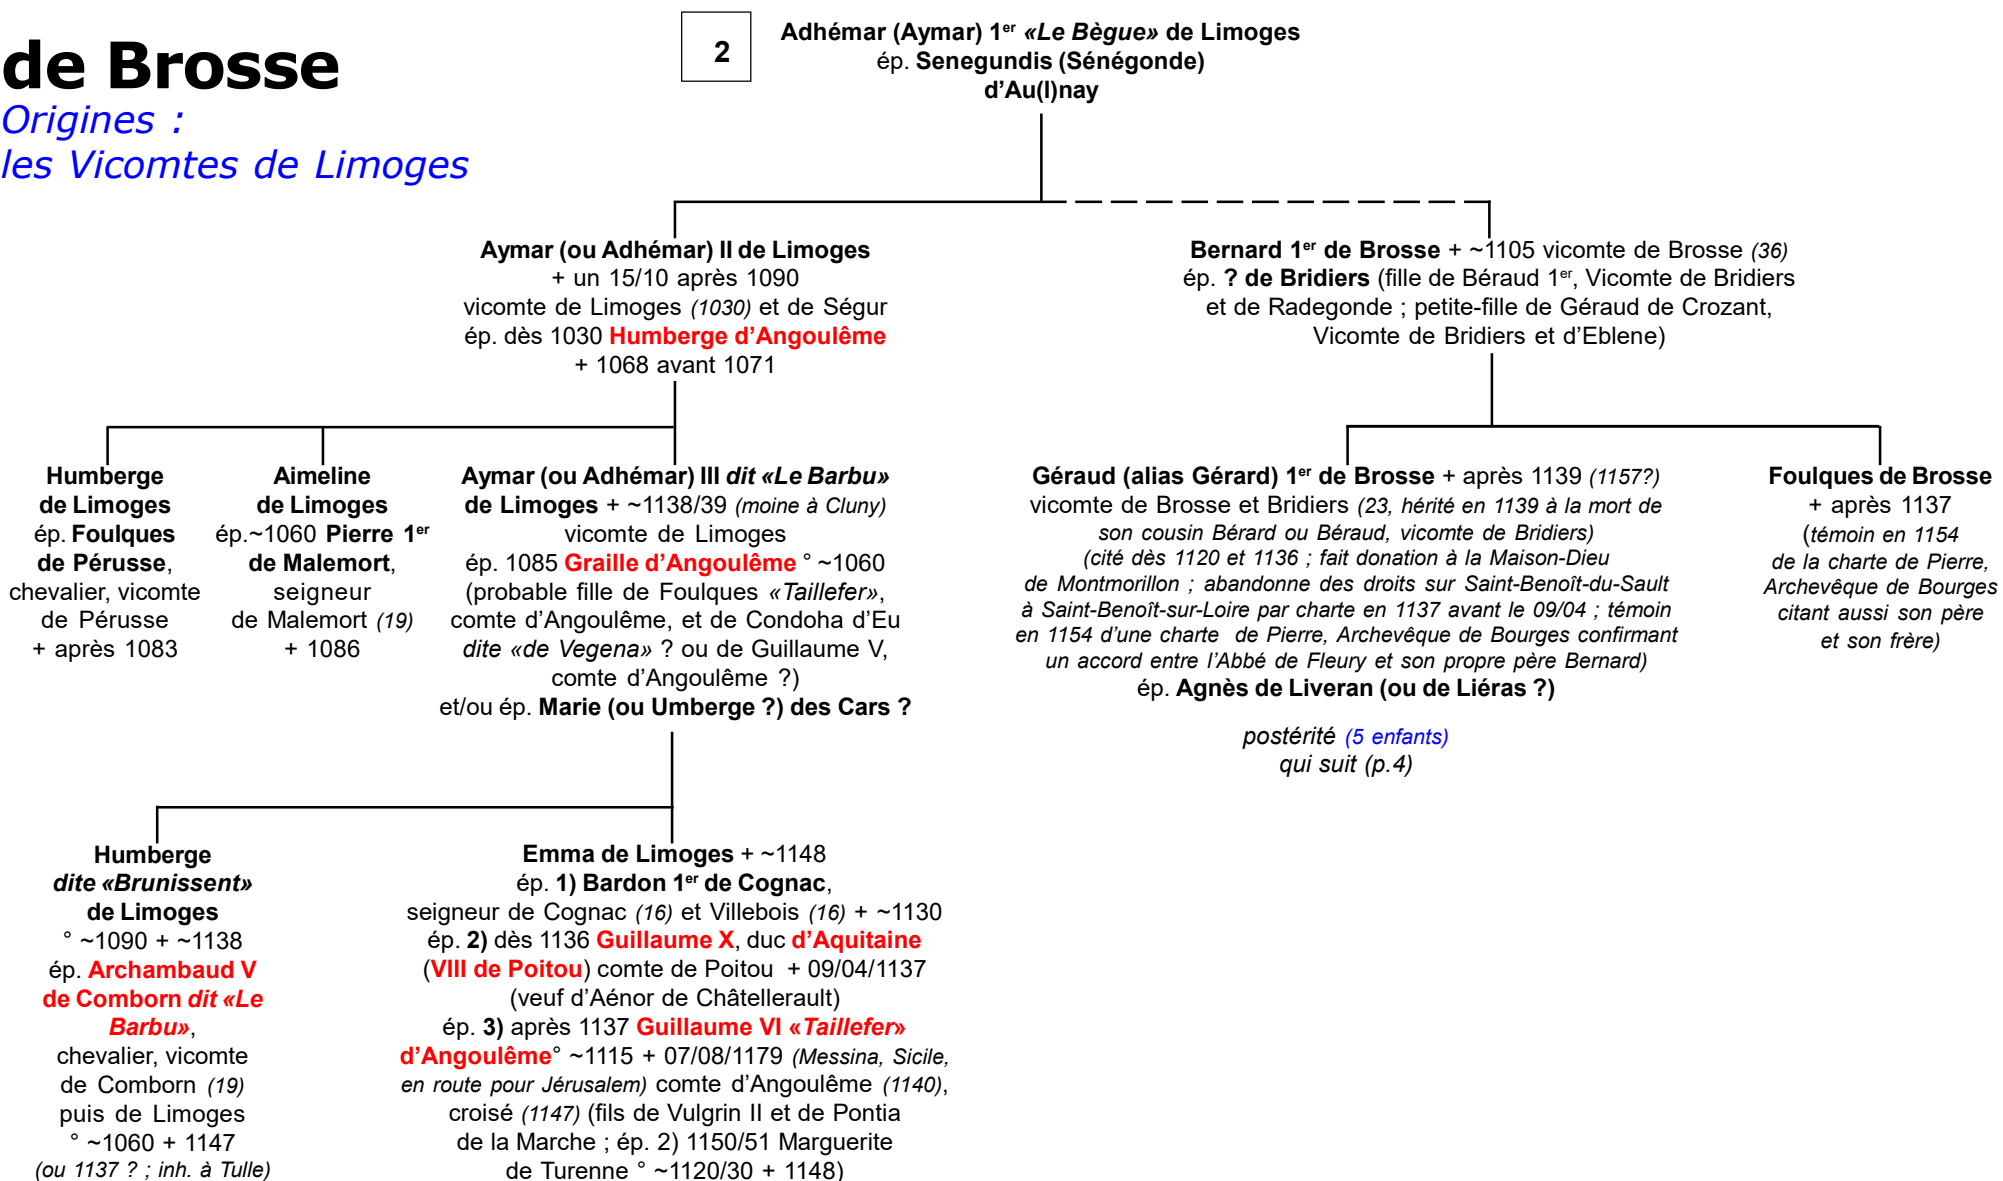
de Brosse
Origines :
les Vicomtes de Limoges

2

Adhémar (Aymar) 1$^{er}$ «Le Bègue» de Limoges
ép. Senegundis (Sénégonde) d'Au(l)nay

Aymar (ou Adhémar) II de Limoges
+ un 15/10 après 1090
vicomte de Limoges (1030) et de Ségur
ép. dès 1030 Humberge d'Angoulême
+ 1068 avant 1071

Bernard 1$^{er}$ de Brosse + ~1105 vicomte de Brosse (36)
ép. ? de Bridiers (fille de Béraud 1$^{er}$, Vicomte de Bridiers et de Radegonde ; petite-fille de Géraud de Crozant, Vicomte de Bridiers et d'Eblene)

Humberge de Limoges
ép. Foulques de Pérusse, chevalier, vicomte de Pérusse
+ après 1083

Aimeline de Limoges
ép.~1060 Pierre 1$^{er}$ de Malemort, seigneur de Malemort (19)
+ 1086

Aymar (ou Adhémar) III dit «Le Barbu» de Limoges + ~1138/39 (moine à Cluny)
vicomte de Limoges
ép. 1085 Graille d'Angoulême ° ~1060
(probable fille de Foulques «Taillefer», comte d'Angoulême, et de Condoha d'Eu dite «de Vegena» ? ou de Guillaume V, comte d'Angoulême ?)
et/ou ép. Marie (ou Umberge ?) des Cars ?

Géraud (alias Gérard) 1$^{er}$ de Brosse + après 1139 (1157?)
vicomte de Brosse et Bridiers (23, hérité en 1139 à la mort de son cousin Bérard ou Béraud, vicomte de Bridiers)
(cité dès 1120 et 1136 ; fait donation à la Maison-Dieu de Montmorillon ; abandonne des droits sur Saint-Benoît-du-Sault à Saint-Benoît-sur-Loire par charte en 1137 avant le 09/04 ; témoin en 1154 d'une charte de Pierre, Archevêque de Bourges confirmant un accord entre l'Abbé de Fleury et son propre père Bernard)
ép. Agnès de Liveran (ou de Liéras ?)

postérité (5 enfants)
qui suit (p.4)

Foulques de Brosse
+ après 1137
(témoin en 1154 de la charte de Pierre, Archevêque de Bourges citant aussi son père et son frère)

Humberge dite «Brunissent» de Limoges
° ~1090 + ~1138
ép. Archambaud V de Comborn dit «Le Barbu», chevalier, vicomte de Comborn (19) puis de Limoges
° ~1060 + 1147
(ou 1137 ? ; inh. à Tulle)

Emma de Limoges + ~1148
ép. 1) Bardon 1$^{er}$ de Cognac, seigneur de Cognac (16) et Villebois (16) + ~1130
ép. 2) dès 1136 Guillaume X, duc d'Aquitaine (VIII de Poitou) comte de Poitou + 09/04/1137
(veuf d'Aénor de Châtellerault)
ép. 3) après 1137 Guillaume VI «Taillefer» d'Angoulême° ~1115 + 07/08/1179 (Messina, Sicile, en route pour Jérusalem) comte d'Angoulême (1140), croisé (1147) (fils de Vulgrin II et de Pontia de la Marche ; ép. 2) 1150/51 Marguerite de Turenne ° ~1120/30 + 1148)